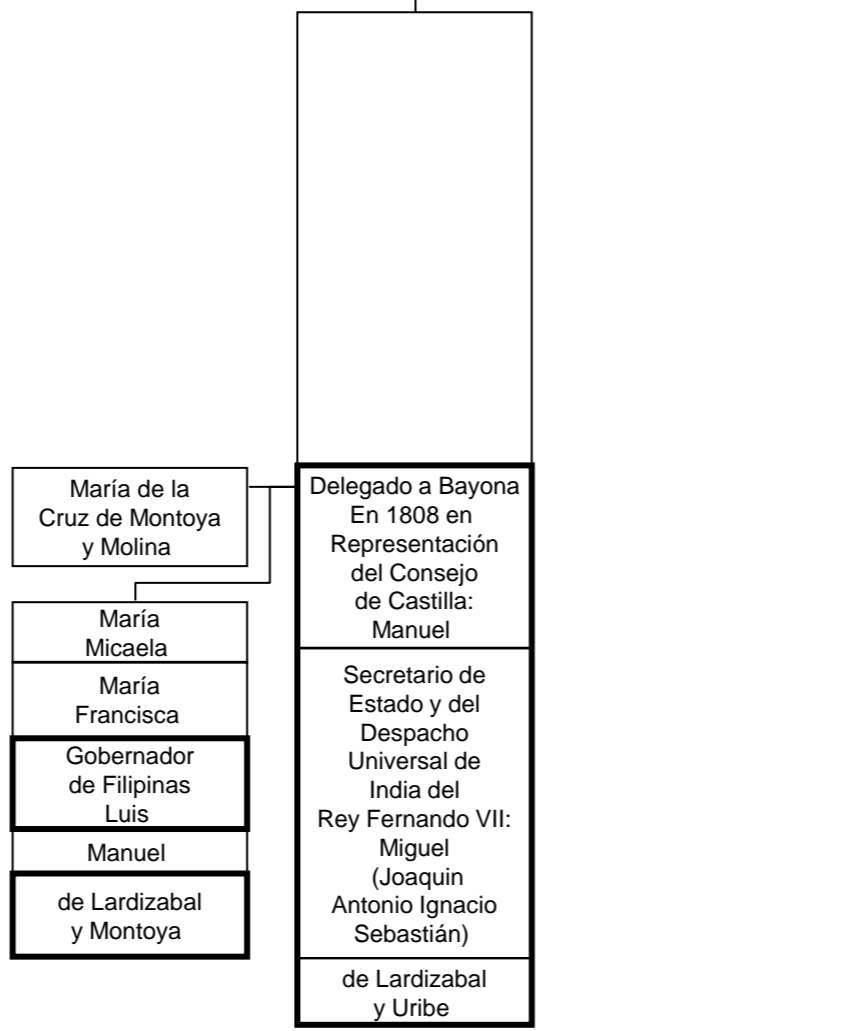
María de la Cruz de Montoya y Molina

María Micaela

María Francisca

Gobernador de Filipinas Luis

Manuel

de Lardizabal y Montoya

Delegado a Bayona En 1808 en Representación del Consejo de Castilla: Manuel

Secretario de Estado y del Despacho Universal de India del Rey Fernando VII: Miguel (Joaquin Antonio Ignacio Sebastián)

de Lardizabal y Uribe